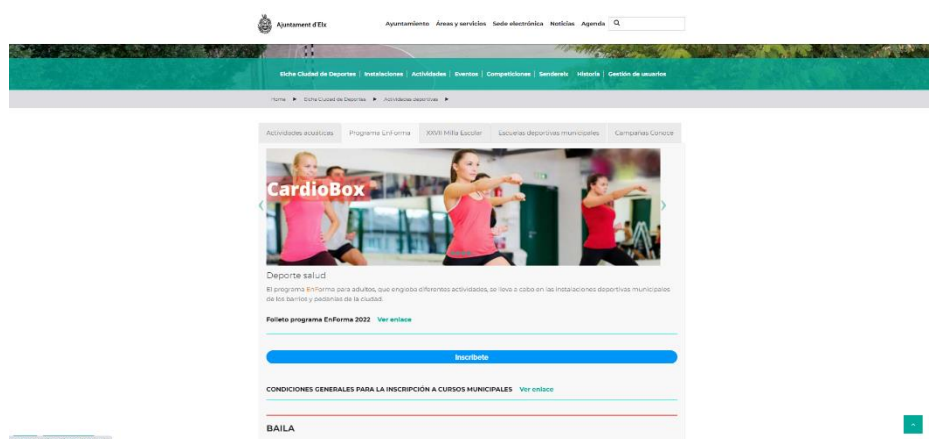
Ajuntament d'Elx

Ayuntamiento Áreas y servicios Sede electrónica Noticias Agenda

Elche Ciudad de Deportes | Instalaciones | Actividades | Eventos | Competiciones | Senderos | Historia | Gestión de usuarios

Home ▶ Elche Ciudad de Deportes ▶ Actividades deportivas ▶

Actividades acuáticas | Programa EnForma | XXVII Milla Escolar | Escuelas deportivas municipales | Campañas Conoce

CardioBox

Deporte salud

El programa EnForma para adultos, que engloba diferentes actividades, se lleva a cabo en las instalaciones deportivas municipales de los barrios y pedanías de la ciudad.

Folleto programa EnForma 2022 Ver enlace

Inscríbete

CONDICIONES GENERALES PARA LA INSCRIPCIÓN A CURSOS MUNICIPALES Ver enlace

BAILA